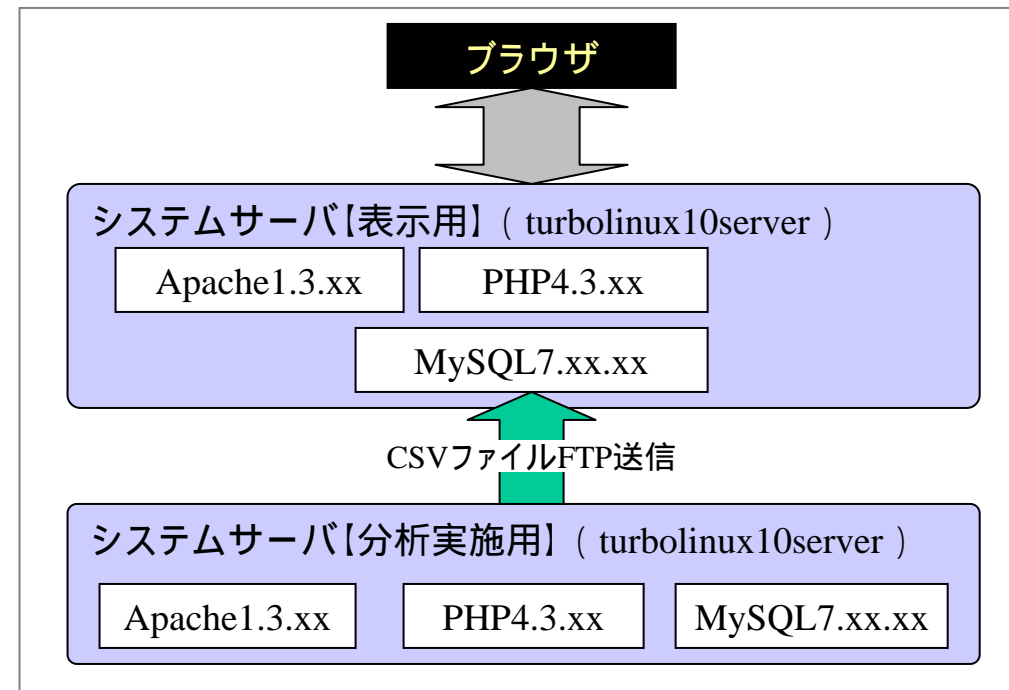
ブラウザ

システムサーバ【表示用】（ turbolinux10server ）

Apache1.3.xx

PHP4.3.xx

MySQL7.xx.xx

CSVファイルFTP送信

システムサーバ【分析実施用】（ turbolinux10server ）

Apache1.3.xx

PHP4.3.xx

MySQL7.xx.xx